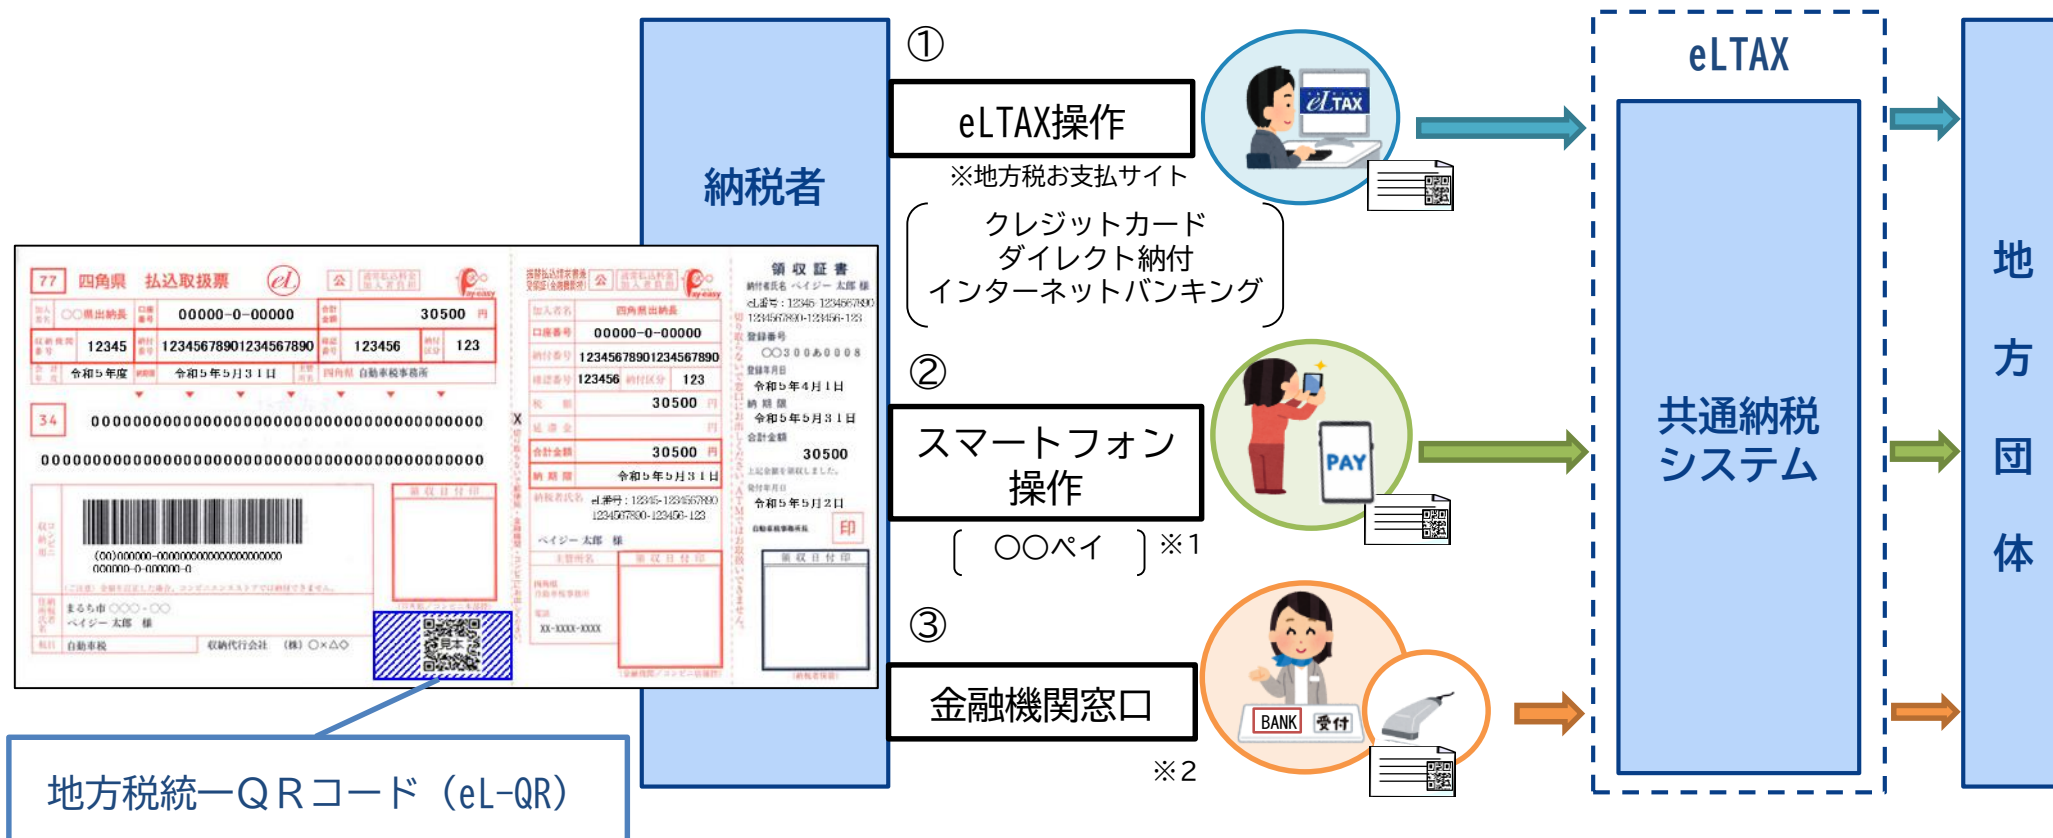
納税者

①
eLTAX操作
※地方税お支払サイト
クレジットカード
ダイレクト納付
インターネットバンキング

②
スマートフォン操作
〇〇ペイ ※1

③
金融機関窓口
※2

eLTAX
共通納税システム

地方団体

77 四角県 払込取扱票
00000-0-00000 30500 円
12345 12345678901234567890 123456 123
令和５年度 令和５年５月３１日 自動車税事務所
34 0000000000000000000000000000000000000
0000000000000000000000000000000000000000000
(00)000000-0000000000000000000000
000000-0-000000-0
まるち市 〇〇〇-〇〇
ペイジー 太郎 様
自動車税 収納代行会社 (株) 〇×△◇
見本

四角県出納長
00000-0-00000
12345678901234567890
123456 123
30500
30500
令和５年５月３１日
eL番号：12345-1234567890 1234567890-123456-123
ペイジー 太郎 様
XX-XXXX-XXXX

領収証書
ペイジー 太郎 様
eL番号：12345-1234567890 1234567890-123456-123
〇〇３００あ０００８
令和５年４月１日
令和５年５月３１日
30500
令和５年５月２日
印

eLTAX
PAY
BANK 受付

地方税統一ＱＲコード（eL-QR）